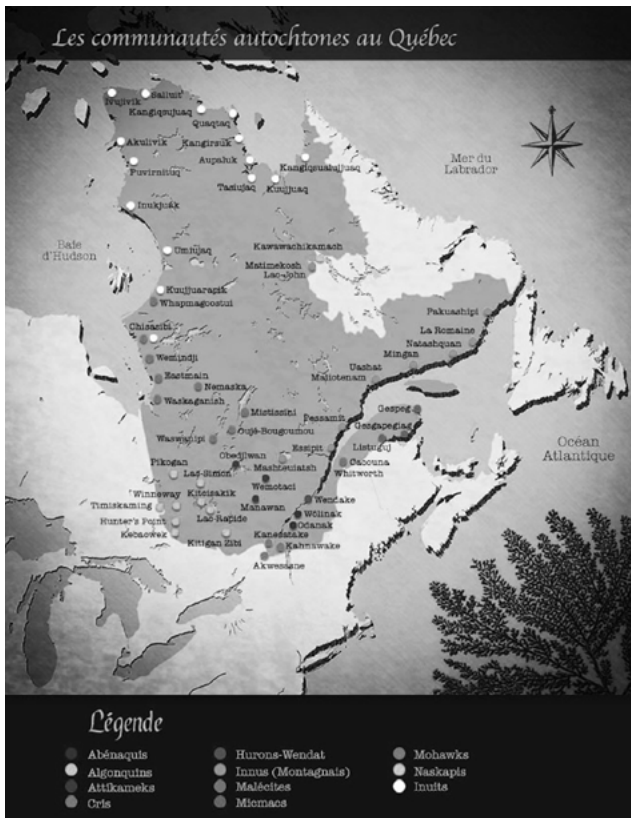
Les communautés autochtones au Québec

Ivujivik
Salluit
Kangiqsujuaq
Quaqtaq
Akulivik
Kangirsuk
Puvirnituq
Aupaluk
Tasiujaq
Kangiqsualujjuaq
Kuujjuaq
Inukjuak
Mer du Labrador
Baie d'Hudson
Umiujaq
Kawawachikamach
Matimekosh
Lac-John
Kuujjuarapik
Whapmagoostui
Pakuashipi
La Romaine
Natashquan
Chisasibi
Mingan
Wemindji
Uashat
Maliotenam
Eastmain
Nemaska
Waskaganish
Mistissini
Pessamit
Gespeg
Gesgapegiag
Oujé-Bougoumou
Waswanipi
Essipit
Listuguj
Océan Atlantique
Obedjiwan
Mashteuiatsh
Cacouna
Whitworth
Pikogan
Lac-Simon
Wemotaci
Winneway
Kitcisakik
Manawan
Wendake
Timiskaming
Wôlinak
Lac-Rapide
Hunter's Point
Odanak
Kebaowek
Kanesatake
Kahnawake
Kitigan Zibi
Akwesasne

Légende
Abénaquis
Algonquins
Attikameks
Cris
Hurons-Wendat
Innus (Montagnais)
Malécites
Micmacs
Mohawks
Naskapis
Inuits